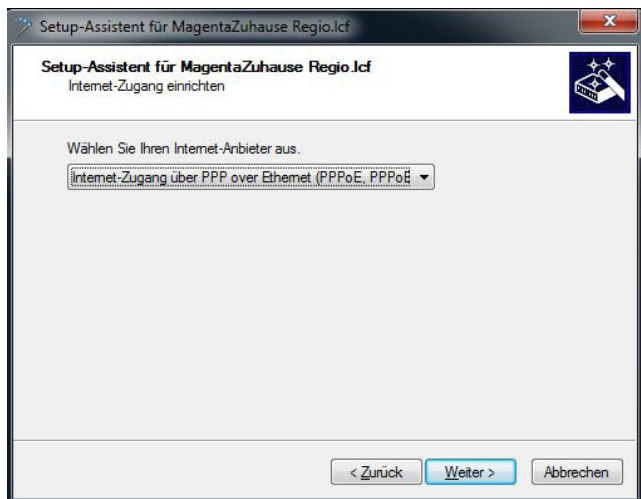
Setup-Assistent für MagentaZuhause Regio.lcf

Setup-Assistent für MagentaZuhause Regio.lcf
Internet-Zugang einrichten

Wählen Sie Ihren Internet-Anbieter aus.

Internet-Zugang über PPP over Ethernet (PPPoE, PPPoE

< Zurück
Weiter >
Abbrechen